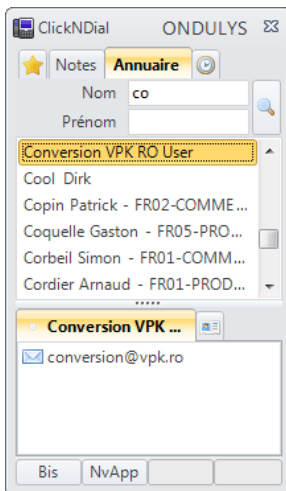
ClickNDial ONDULYS

Notes Annuaire

Nom co

Prénom

Conversion VPK RO User

Cool Dirk

Copin Patrick - FR02-COMME...

Coquelle Gaston - FR05-PRO...

Corbeil Simon - FR01-COMM...

Cordier Arnaud - FR01-PROD...

Conversion VPK ...

conversion@vpk.ro

Bis NvApp